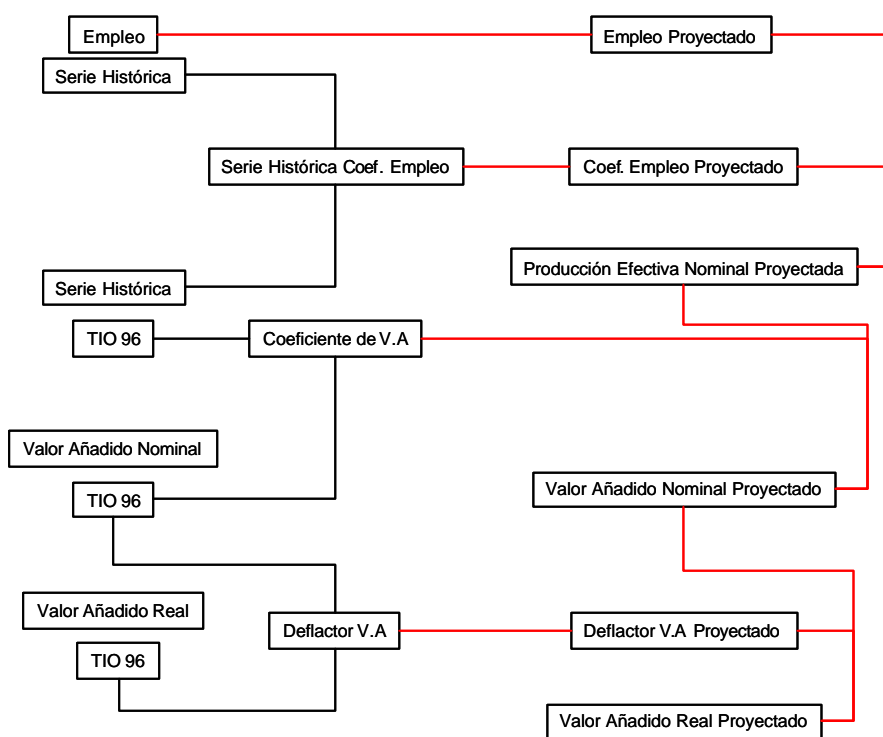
Empleo

Empleo Proyectado

Serie Histórica

Serie Histórica Coef. Empleo

Coef. Empleo Proyectado

Serie Histórica

Producción Efectiva Nominal Proyectada

TIO 96

Coeficiente de V.A

Valor Añadido Nominal

TIO 96

Valor Añadido Nominal Proyectado

Valor Añadido Real

Deflactor V.A

Deflactor V.A Proyectado

TIO 96

Valor Añadido Real Proyectado